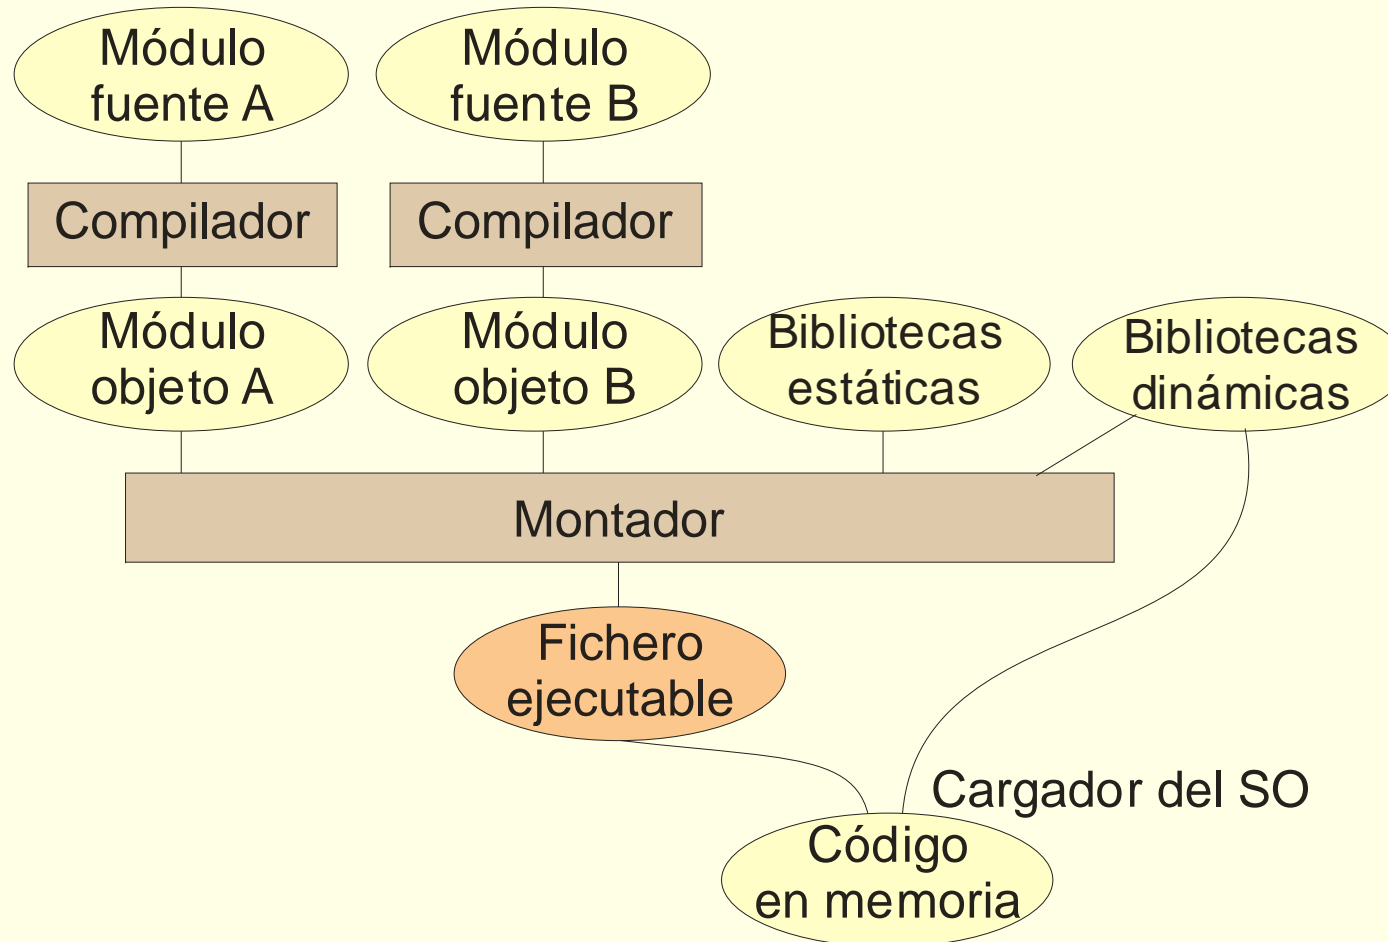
Módulo fuente A

Módulo fuente B

Compilador

Compilador

Módulo objeto A

Módulo objeto B

Bibliotecas estáticas

Bibliotecas dinámicas

Montador

Fichero ejecutable

Cargador del SO

Código en memoria